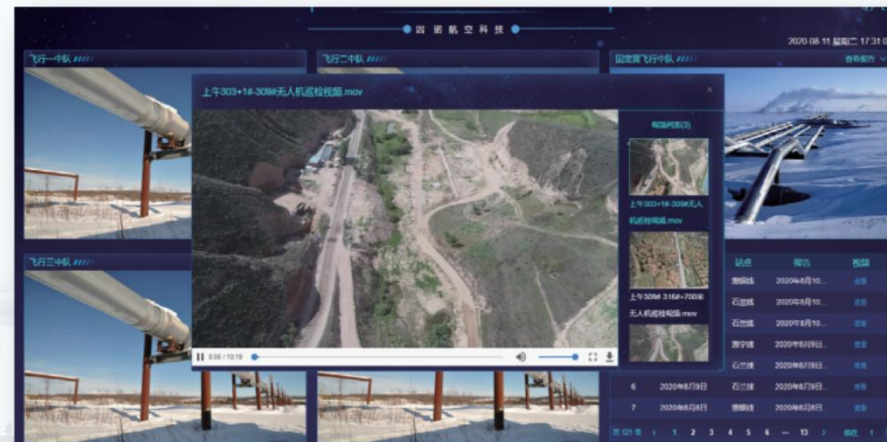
因诺航空科技

2020.08.11 星期二 17:31

飞行一中队

飞行二中队

固定翼飞行中队

查看报告

上午303+1#-309#无人机巡检视频.mov

视频列表(3)

上午303+1#-309#无人机巡检视频.mov

上午309# 316#+700米无人机巡检视频.mov

0:06 / 10:19

飞行三中队

| | | 站点 | 报告 | 视频 |
|---|---|---|---|---|
| | | 惠银线 | 2020年8月10... | 查看 |
| | | 石兰线 | 2020年8月10... | 查看 |
| | | 石兰线 | 2020年8月10... | 查看 |
| | | 惠宁线 | 2020年8月9日... | 查看 |
| | | 石兰线 | 2020年8月9日... | 查看 |
| 6 | 2020年8月9日 | 石兰线 | 2020年8月9日... | 查看 |
| 7 | 2020年8月8日 | 惠银线 | 2020年8月8日... | 查看 |

共 121 条 < 1 2 3 4 5 6 ... 13 > 前往 1